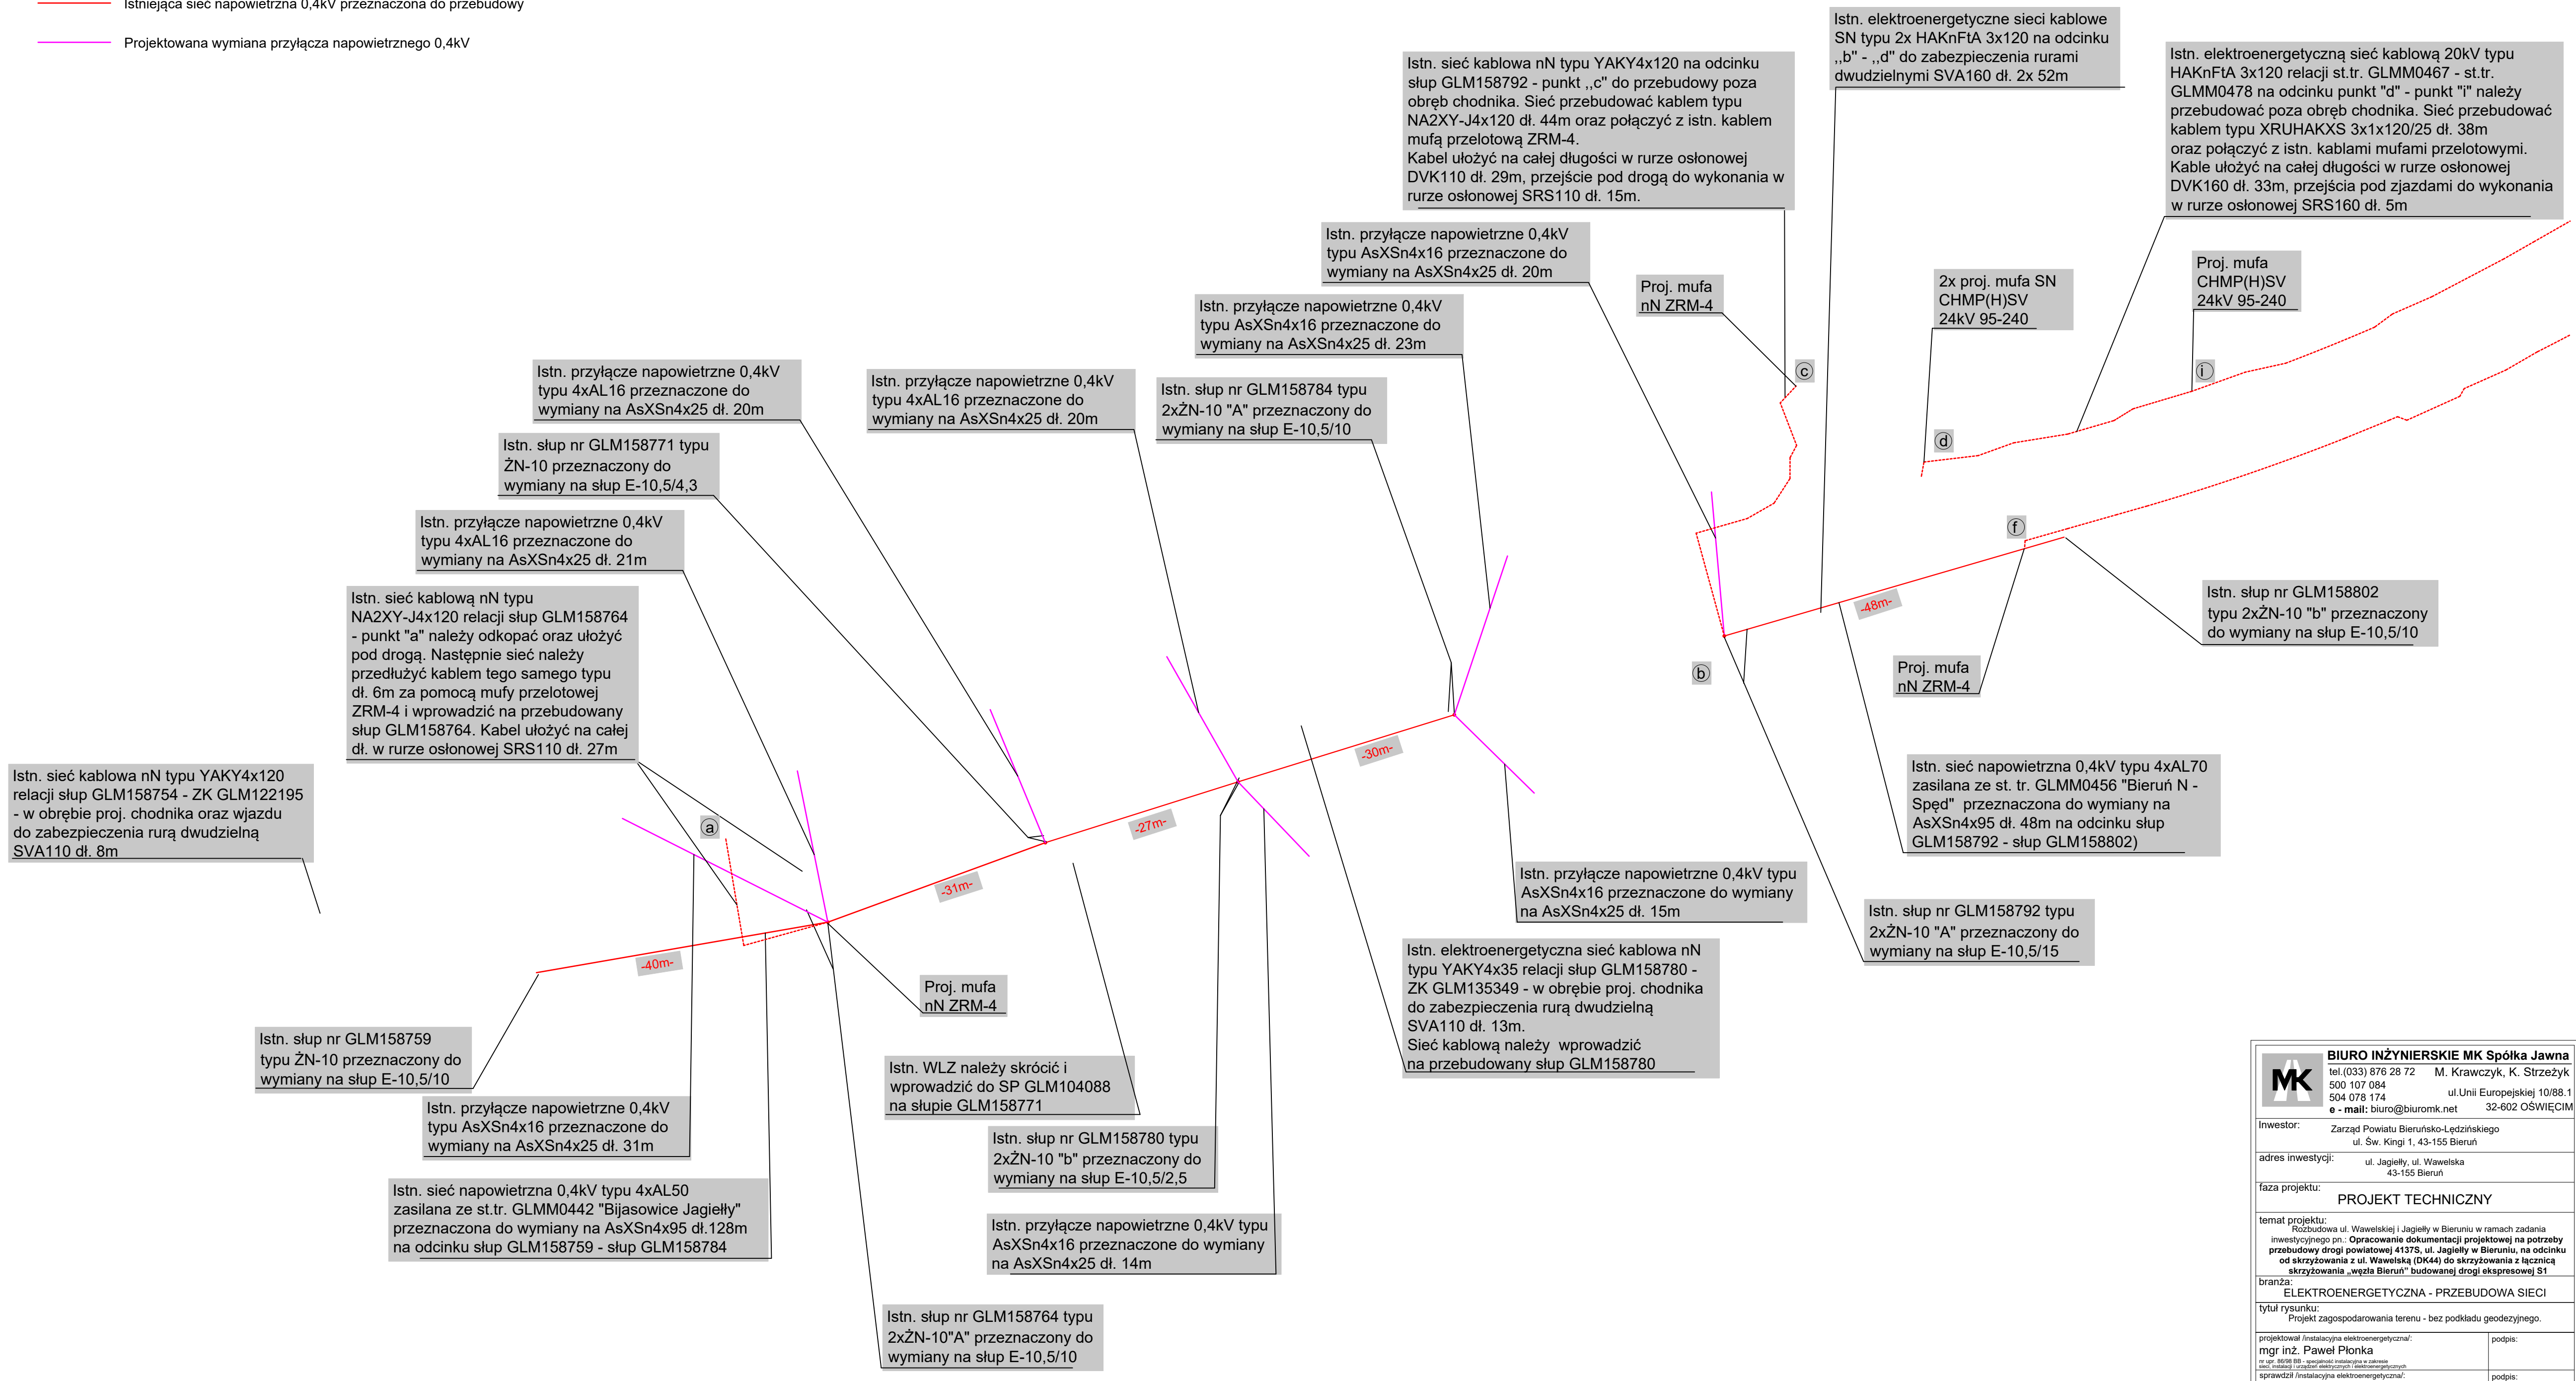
Istniejąca sieć napowietrzna 0,4kV przeznaczona do przebudowy

Projektowana wymiana przyłącza napowietrznego 0,4kV

Istn. elektroenergetyczne sieci kablowe SN typu 2x HAKnFtA 3x120 na odcinku ,,b" - ,,d" do zabezpieczenia rurami dwudzielnymi SVA160 dł. 2x 52m

Istn. sieć kablowa nN typu YAKY4x120 na odcinku słup GLM158792 - punkt ,,c" do przebudowy poza obręb chodnika. Sieć przebudować kablem typu NA2XY-J4x120 dł. 44m oraz połączyć z istn. kablem mufą przelotową ZRM-4.
Kabel ułożyć na całej długości w rurze osłonowej DVK110 dł. 29m, przejście pod drogą do wykonania w rurze osłonowej SRS110 dł. 15m.

Istn. elektroenergetyczną sieć kablową 20kV typu HAKnFtA 3x120 relacji st.tr. GLMM0467 - st.tr. GLMM0478 na odcinku punkt "d" - punkt "i" należy przebudować poza obręb chodnika. Sieć przebudować kablem typu XRUHAKXS 3x1x120/25 dł. 38m oraz połączyć z istn. kablami mufami przelotowymi. Kable ułożyć na całej długości w rurze osłonowej DVK160 dł. 33m, przejścia pod zjazdami do wykonania w rurze osłonowej SRS160 dł. 5m

Istn. przyłącze napowietrzne 0,4kV typu AsXSn4x16 przeznaczone do wymiany na AsXSn4x25 dł. 20m

Proj. mufa nN ZRM-4

2x proj. mufa SN CHMP(H)SV 24kV 95-240

Proj. mufa CHMP(H)SV 24kV 95-240

Istn. przyłącze napowietrzne 0,4kV typu AsXSn4x16 przeznaczone do wymiany na AsXSn4x25 dł. 23m

c

i

Istn. przyłącze napowietrzne 0,4kV typu 4xAL16 przeznaczone do wymiany na AsXSn4x25 dł. 20m

Istn. przyłącze napowietrzne 0,4kV typu 4xAL16 przeznaczone do wymiany na AsXSn4x25 dł. 20m

Istn. słup nr GLM158784 typu 2xŻN-10 "A" przeznaczony do wymiany na słup E-10,5/10

d

Istn. słup nr GLM158771 typu ŻN-10 przeznaczony do wymiany na słup E-10,5/4,3

Istn. przyłącze napowietrzne 0,4kV typu 4xAL16 przeznaczone do wymiany na AsXSn4x25 dł. 21m

f

Istn. sieć kablową nN typu NA2XY-J4x120 relacji słup GLM158764 - punkt "a" należy odkopać oraz ułożyć pod drogą. Następnie sieć należy przedłużyć kablem tego samego typu dł. 6m za pomocą mufy przelotowej ZRM-4 i wprowadzić na przebudowany słup GLM158764. Kabel ułożyć na całej dł. w rurze osłonowej SRS110 dł. 27m

-48m-

Istn. słup nr GLM158802 typu 2xŻN-10 "b" przeznaczony do wymiany na słup E-10,5/10

b

Proj. mufa nN ZRM-4

-30m-

Istn. sieć kablowa nN typu YAKY4x120 relacji słup GLM158754 - ZK GLM122195 - w obrębie proj. chodnika oraz wjazdu do zabezpieczenia rurą dwudzielną SVA110 dł. 8m

a

-27m-

Istn. sieć napowietrzna 0,4kV typu 4xAL70 zasilana ze st. tr. GLMM0456 "Bieruń N - Spęd" przeznaczona do wymiany na AsXSn4x95 dł. 48m na odcinku słup GLM158792 - słup GLM158802)

-31m-

Istn. przyłącze napowietrzne 0,4kV typu AsXSn4x16 przeznaczone do wymiany na AsXSn4x25 dł. 15m

-40m-

Istn. słup nr GLM158792 typu 2xŻN-10 "A" przeznaczony do wymiany na słup E-10,5/15

Proj. mufa nN ZRM-4

Istn. elektroenergetyczna sieć kablowa nN typu YAKY4x35 relacji słup GLM158780 - ZK GLM135349 - w obrębie proj. chodnika do zabezpieczenia rurą dwudzielną SVA110 dł. 13m.
Sieć kablową należy wprowadzić na przebudowany słup GLM158780

Istn. słup nr GLM158759 typu ŻN-10 przeznaczony do wymiany na słup E-10,5/10

Istn. WLZ należy skrócić i wprowadzić do SP GLM104088 na słupie GLM158771

Istn. przyłącze napowietrzne 0,4kV typu AsXSn4x16 przeznaczone do wymiany na AsXSn4x25 dł. 31m

Istn. słup nr GLM158780 typu 2xŻN-10 "b" przeznaczony do wymiany na słup E-10,5/2,5

Istn. sieć napowietrzna 0,4kV typu 4xAL50 zasilana ze st.tr. GLMM0442 "Bijasowice Jagiełły" przeznaczona do wymiany na AsXSn4x95 dł.128m na odcinku słup GLM158759 - słup GLM158784

Istn. przyłącze napowietrzne 0,4kV typu AsXSn4x16 przeznaczone do wymiany na AsXSn4x25 dł. 14m

Istn. słup nr GLM158764 typu 2xŻN-10"A" przeznaczony do wymiany na słup E-10,5/10

MK
BIURO INŻYNIERSKIE MK Spółka Jawna
tel.(033) 876 28 72
500 107 084
504 078 174
e - mail: biuro@biuromk.net
M. Krawczyk, K. Strzeżyk
ul.Unii Europejskiej 10/88.1
32-602 OŚWIĘCIM

Inwestor:
Zarząd Powiatu Bieruńsko-Lędzińskiego
ul. Św. Kingi 1, 43-155 Bieruń

adres inwestycji:
ul. Jagiełły, ul. Wawelska
43-155 Bieruń

faza projektu:
PROJEKT TECHNICZNY

temat projektu:
Rozbudowa ul. Wawelskiej i Jagiełły w Bieruniu w ramach zadania inwestycyjnego pn.: Opracowanie dokumentacji projektowej na potrzeby przebudowy drogi powiatowej 4137S, ul. Jagiełły w Bieruniu, na odcinku od skrzyżowania z ul. Wawelską (DK44) do skrzyżowania z łącznicą skrzyżowania „węzła Bieruń" budowanej drogi ekspresowej S1

branża:
ELEKTROENERGETYCZNA - PRZEBUDOWA SIECI

tytuł rysunku:
Projekt zagospodarowania terenu - bez podkładu geodezyjnego.

projektował /instalacyjna elektroenergetyczna/:
mgr inż. Paweł Płonka
nr upr. 86/98 BB - specjalność instalacyjna w zakresie sieci, instalacji i urządzeń elektrycznych i elektroenergetycznych
podpis:

sprawdził /instalacyjna elektroenergetyczna/:
podpis: